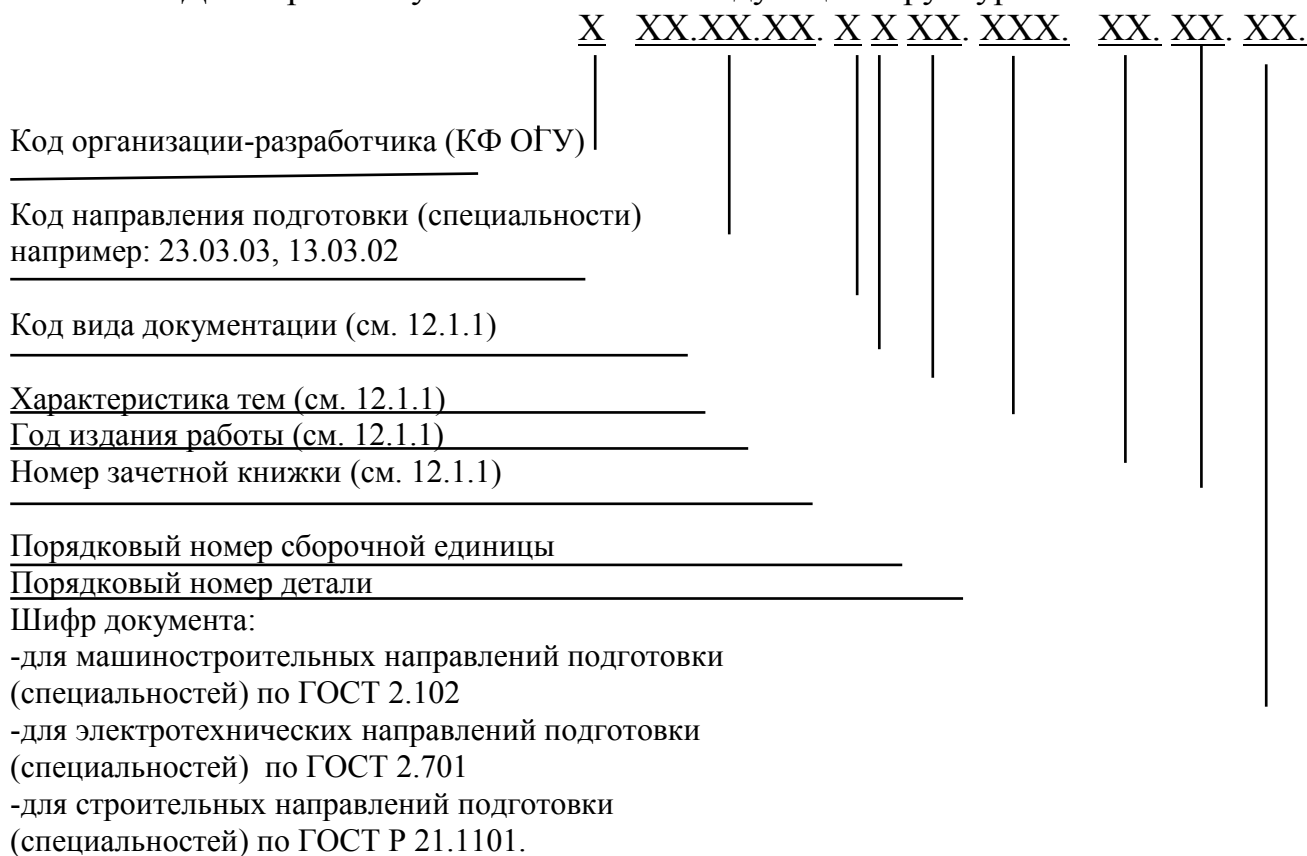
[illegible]

X XX.XX.XX. X X XX. XXX. XX. XX. XX.

Код организации-разработчика (КФ ОГУ)

Код направления подготовки (специальности) например: 23.03.03, 13.03.02

Код вида документации (см. 12.1.1)

Характеристика тем (см. 12.1.1)
Год издания работы (см. 12.1.1)
Номер зачетной книжки (см. 12.1.1)

Порядковый номер сборочной единицы
Порядковый номер детали
Шифр документа:
-для машиностроительных направлений подготовки (специальностей) по ГОСТ 2.102
-для электротехнических направлений подготовки (специальностей) по ГОСТ 2.701
-для строительных направлений подготовки (специальностей) по ГОСТ Р 21.1101.